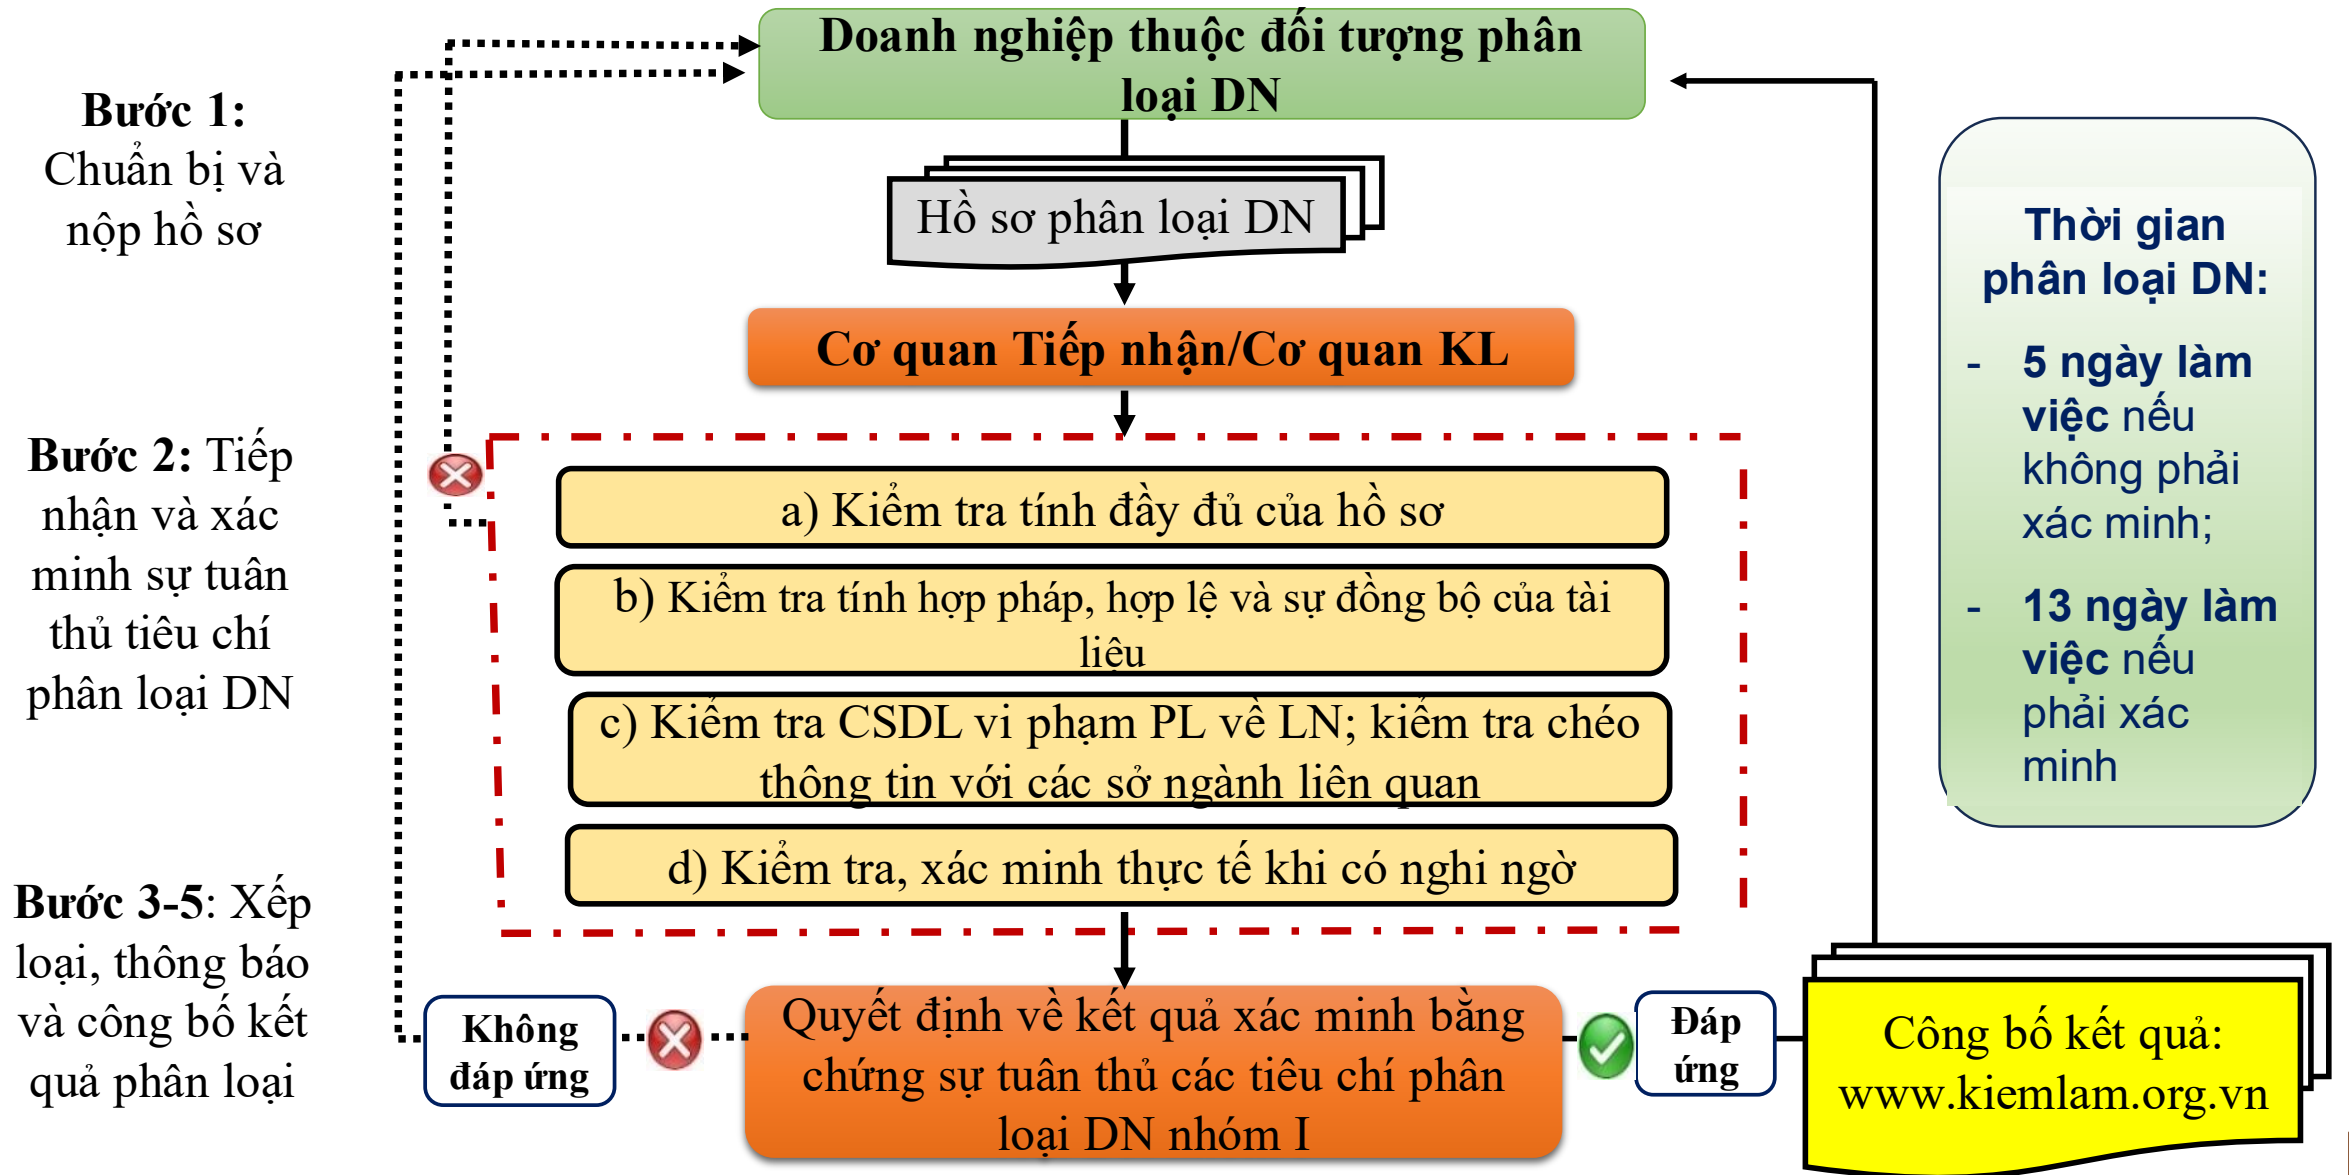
Bước 1: Chuẩn bị và nộp hồ sơ

Doanh nghiệp thuộc đối tượng phân loại DN

Hồ sơ phân loại DN

Cơ quan Tiếp nhận/Cơ quan KL

Bước 2: Tiếp nhận và xác minh sự tuân thủ tiêu chí phân loại DN

a) Kiểm tra tính đầy đủ của hồ sơ

b) Kiểm tra tính hợp pháp, hợp lệ và sự đồng bộ của tài liệu

c) Kiểm tra CSDL vi phạm PL về LN; kiểm tra chéo thông tin với các sở ngành liên quan

d) Kiểm tra, xác minh thực tế khi có nghi ngờ

Thời gian phân loại DN:

- 5 ngày làm việc nếu không phải xác minh;

- 13 ngày làm việc nếu phải xác minh

Bước 3-5: Xếp loại, thông báo và công bố kết quả phân loại

Không đáp ứng

Quyết định về kết quả xác minh bằng chứng sự tuân thủ các tiêu chí phân loại DN nhóm I

Đáp ứng

Công bố kết quả: www.kiemlam.org.vn